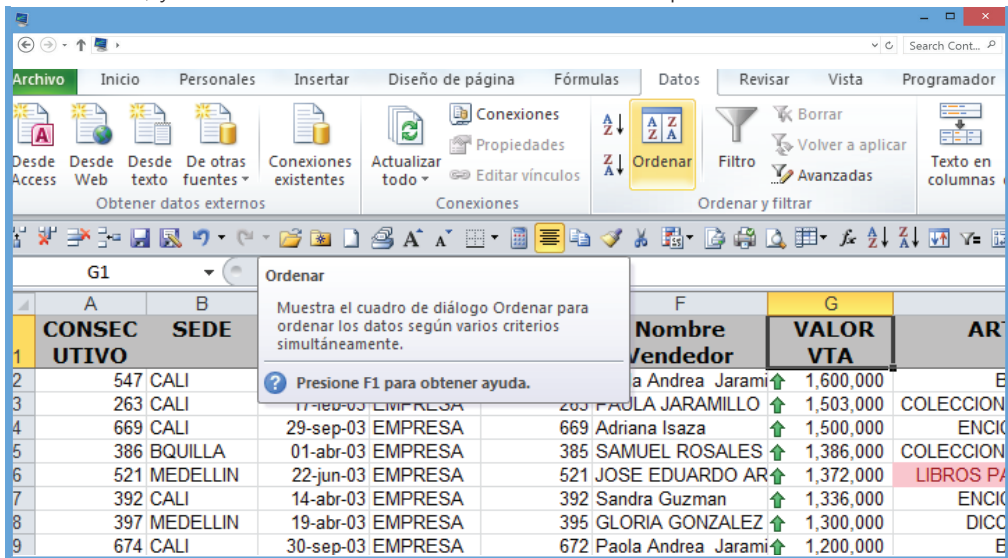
Search Cont...

Archivo Inicio Personales Insertar Diseño de página Fórmulas Datos Revisar Vista Programador

Desde Access Desde Web Desde texto De otras fuentes Conexiones existentes
Obtener datos externos

Actualizar todo Conexiones Propiedades Editar vínculos
Conexiones

Ordenar Filtro Borrar Volver a aplicar Avanzadas
Ordenar y filtrar

Texto en columnas

G1

Ordenar
Muestra el cuadro de diálogo Ordenar para ordenar los datos según varios criterios simultáneamente.
Presione F1 para obtener ayuda.

| | A | B | | | F | G | |
|---|---|---|---|---|---|---|---|
| 1 | CONSECUTIVO | SEDE | | | Nombre Vendedor | VALOR VTA | ART |
| 2 | 547 | CALI | | | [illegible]a Andrea Jarami | 1,600,000 | B |
| 3 | 263 | CALI | 17-feb-03 | EMPRESA | 263 PAULA JARAMILLO | 1,503,000 | COLECCION |
| 4 | 669 | CALI | 29-sep-03 | EMPRESA | 669 Adriana Isaza | 1,500,000 | ENCI |
| 5 | 386 | BQUILLA | 01-abr-03 | EMPRESA | 385 SAMUEL ROSALES | 1,386,000 | COLECCION |
| 6 | 521 | MEDELLIN | 22-jun-03 | EMPRESA | 521 JOSE EDUARDO AR | 1,372,000 | LIBROS PA |
| 7 | 392 | CALI | 14-abr-03 | EMPRESA | 392 Sandra Guzman | 1,336,000 | ENCI |
| 8 | 397 | MEDELLIN | 19-abr-03 | EMPRESA | 395 GLORIA GONZALEZ | 1,300,000 | DICC |
| 9 | 674 | CALI | 30-sep-03 | EMPRESA | 672 Paola Andrea Jarami | 1,200,000 | E |